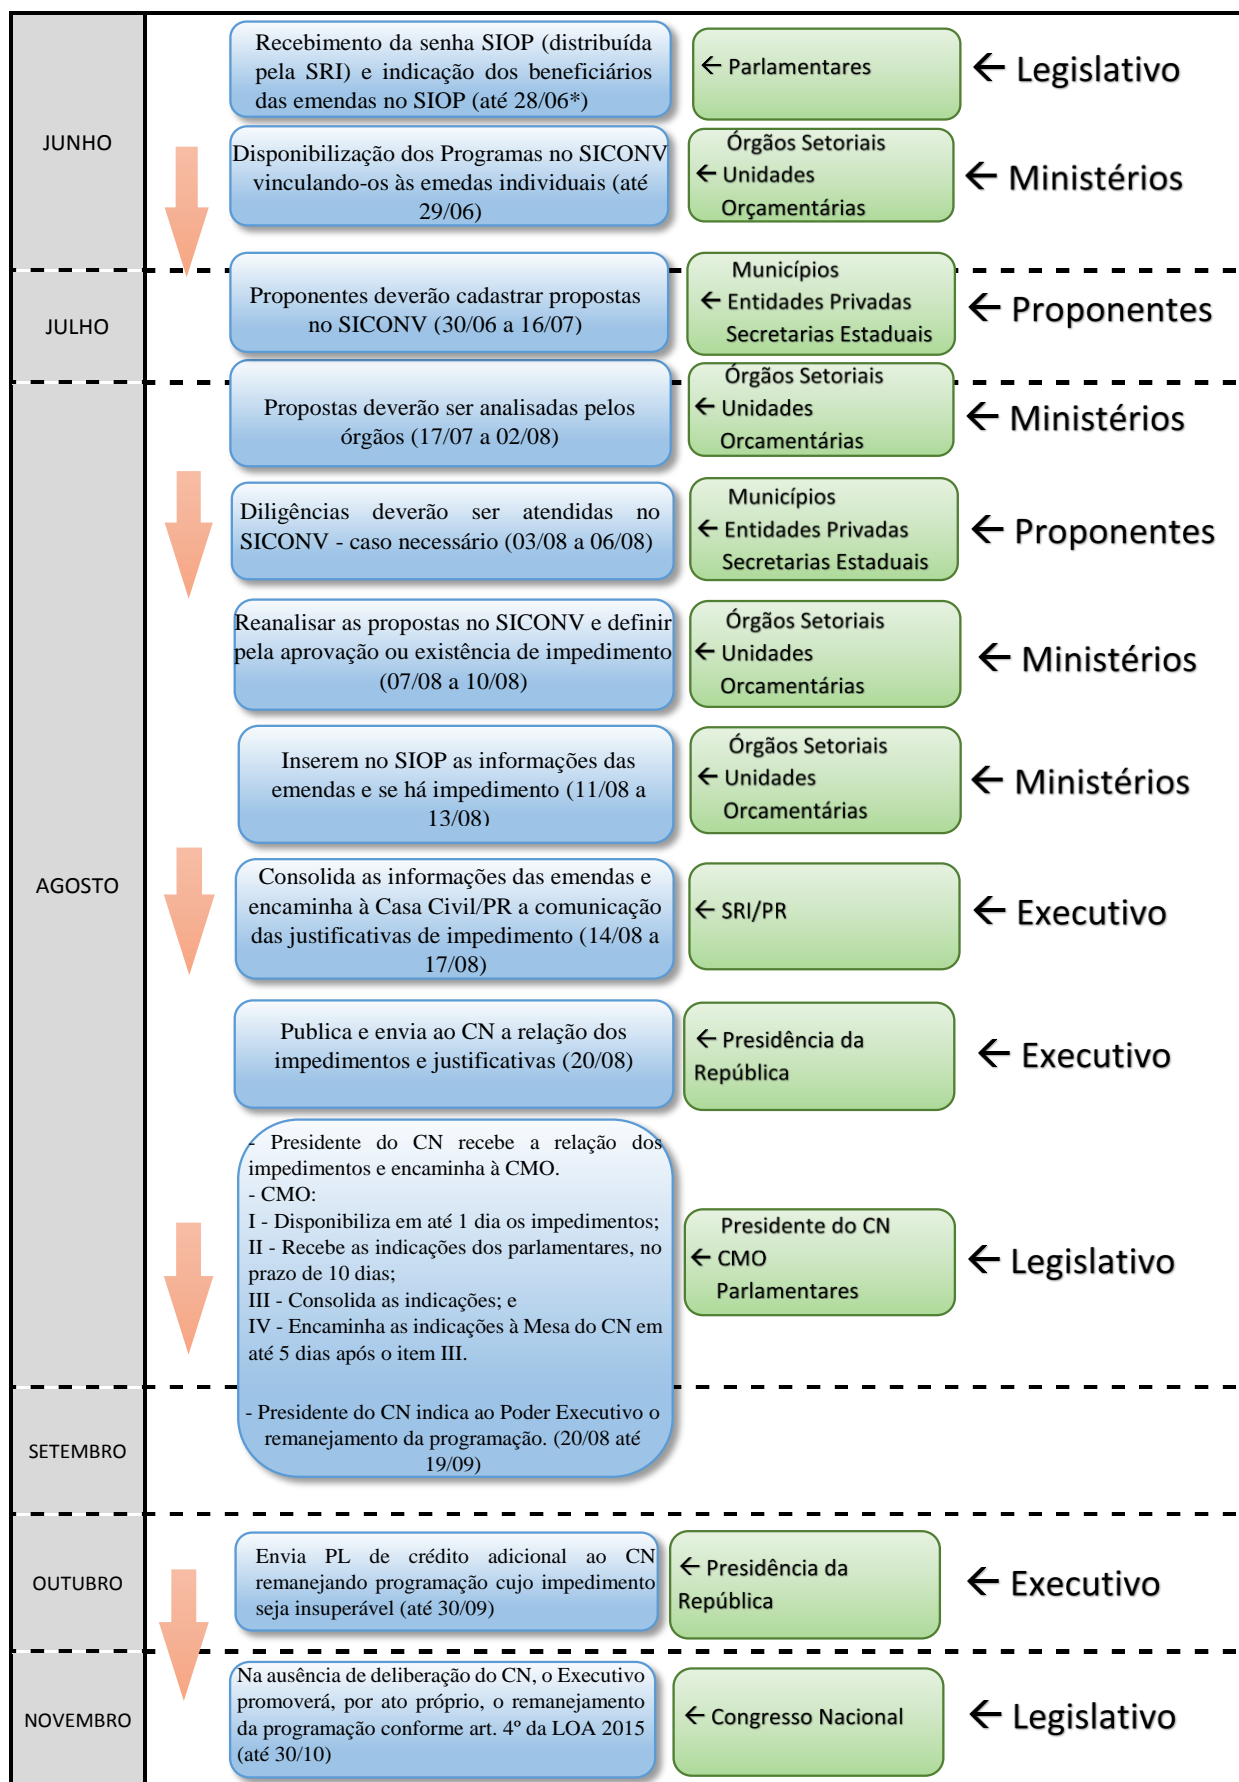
JUNHO

Recebimento da senha SIOP (distribuída pela SRI) e indicação dos beneficiários das emendas no SIOP (até 28/06*)

← Parlamentares

← Legislativo

Disponibilização dos Programas no SICONV vinculando-os às emedas individuais (até 29/06)

Órgãos Setoriais
← Unidades
Orçamentárias

← Ministérios

JULHO

Proponentes deverão cadastrar propostas no SICONV (30/06 a 16/07)

Municípios
← Entidades Privadas
Secretarias Estaduais

← Proponentes

AGOSTO

Propostas deverão ser analisadas pelos órgãos (17/07 a 02/08)

Órgãos Setoriais
← Unidades
Orcamentárias

← Ministérios

Diligências deverão ser atendidas no SICONV - caso necessário (03/08 a 06/08)

Municípios
← Entidades Privadas
Secretarias Estaduais

← Proponentes

Reanalisar as propostas no SICONV e definir pela aprovação ou existência de impedimento (07/08 a 10/08)

Órgãos Setoriais
← Unidades
Orcamentárias

← Ministérios

Inserem no SIOP as informações das emendas e se há impedimento (11/08 a 13/08)

Órgãos Setoriais
← Unidades
Orcamentárias

← Ministérios

Consolida as informações das emendas e encaminha à Casa Civil/PR a comunicação das justificativas de impedimento (14/08 a 17/08)

← SRI/PR

← Executivo

Publica e envia ao CN a relação dos impedimentos e justificativas (20/08)

← Presidência da República

← Executivo

- Presidente do CN recebe a relação dos impedimentos e encaminha à CMO.
- CMO:
I - Disponibiliza em até 1 dia os impedimentos;
II - Recebe as indicações dos parlamentares, no prazo de 10 dias;
III - Consolida as indicações; e
IV - Encaminha as indicações à Mesa do CN em até 5 dias após o item III.

- Presidente do CN indica ao Poder Executivo o remanejamento da programação. (20/08 até 19/09)

Presidente do CN
← CMO
Parlamentares

← Legislativo

SETEMBRO

OUTUBRO

Envia PL de crédito adicional ao CN remanejando programação cujo impedimento seja insuperável (até 30/09)

← Presidência da República

← Executivo

NOVEMBRO

Na ausência de deliberação do CN, o Executivo promoverá, por ato próprio, o remanejamento da programação conforme art. 4º da LOA 2015 (até 30/10)

← Congresso Nacional

← Legislativo